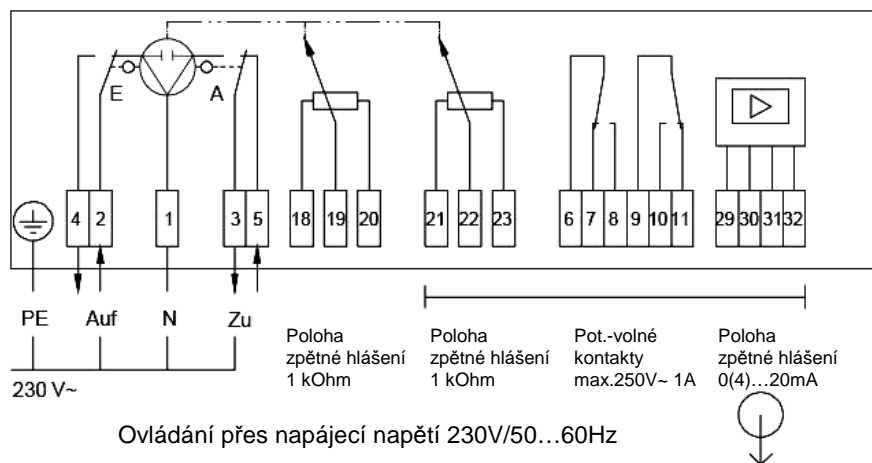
E
A
4 2 1 3 5 18 19 20 21 22 23 6 7 8 9 10 11 29 30 31 32

PE Auf N Zu

230 V~

Poloha zpětné hlášení 1 kOhm

Poloha zpětné hlášení 1 kOhm

Pot.-volné kontakty max.250V~ 1A

Poloha zpětné hlášení 0(4)…20mA

Ovládání přes napájecí napětí 230V/50…60Hz